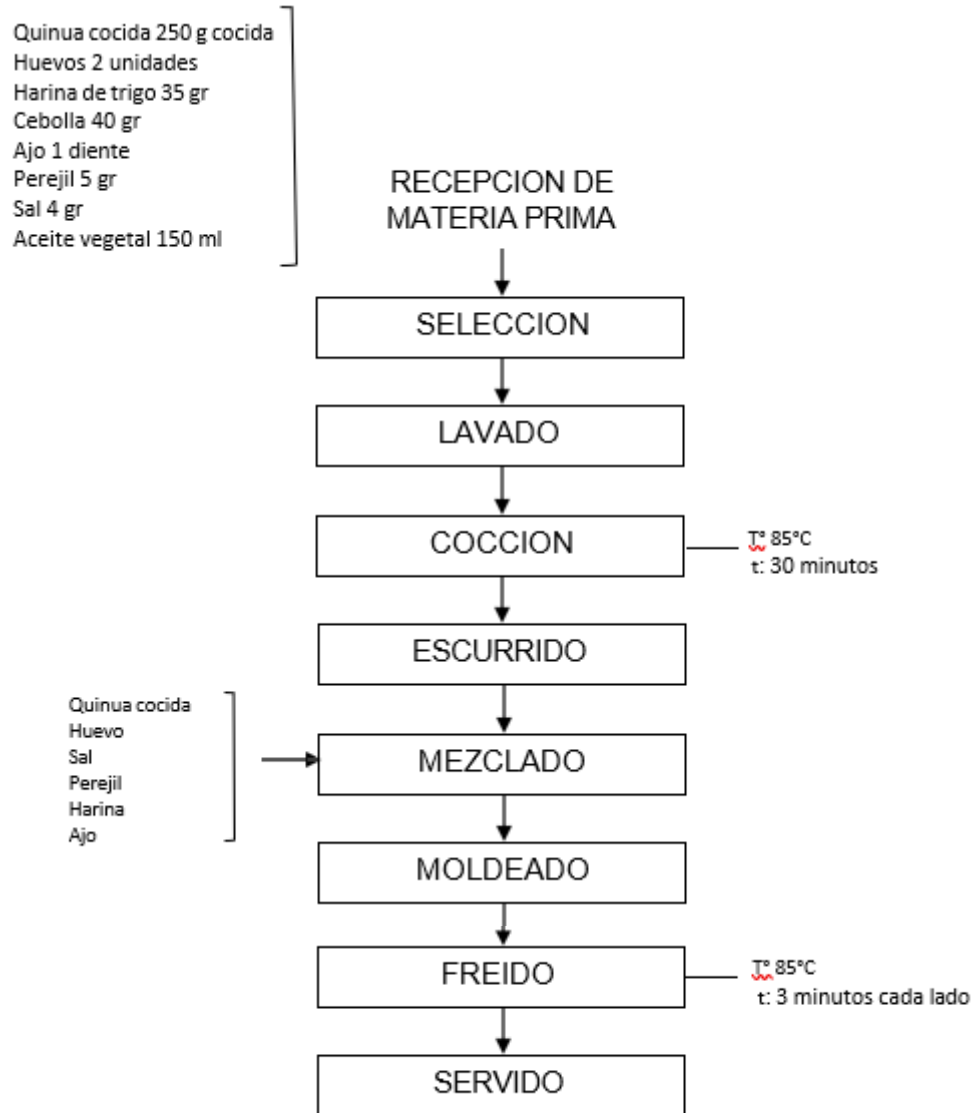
Quinua cocida 250 g cocida
Huevos 2 unidades
Harina de trigo 35 gr
Cebolla 40 gr
Ajo 1 diente
Perejil 5 gr
Sal 4 gr
Aceite vegetal 150 ml

RECEPCION DE MATERIA PRIMA

SELECCION

LAVADO

COCCION

T° 85°C
t: 30 minutos

ESCURRIDO

Quinua cocida
Huevo
Sal
Perejil
Harina
Ajo

MEZCLADO

MOLDEADO

FREIDO

T° 85°C
t: 3 minutos cada lado

SERVIDO